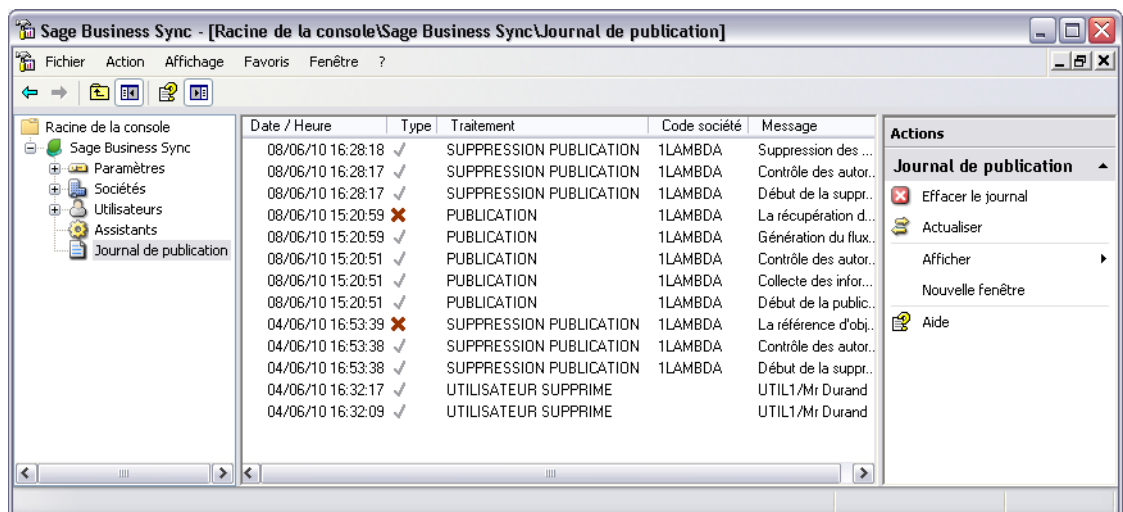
Sage Business Sync - [Racine de la console\Sage Business Sync\Journal de publication]

Fichier Action Affichage Favoris Fenêtre ?

Racine de la console
Sage Business Sync
Paramètres
Sociétés
Utilisateurs
Assistants
Journal de publication

| Date / Heure | Type | Traitement | Code société | Message |
|---|---|---|---|---|
| 08/06/10 16:28:18 | ✓ | SUPPRESSION PUBLICATION | 1LAMBDA | Suppression des ... |
| 08/06/10 16:28:17 | ✓ | SUPPRESSION PUBLICATION | 1LAMBDA | Contrôle des autor... |
| 08/06/10 16:28:17 | ✓ | SUPPRESSION PUBLICATION | 1LAMBDA | Début de la suppr... |
| 08/06/10 15:20:59 | ✗ | PUBLICATION | 1LAMBDA | La récupération d... |
| 08/06/10 15:20:59 | ✓ | PUBLICATION | 1LAMBDA | Génération du flux... |
| 08/06/10 15:20:51 | ✓ | PUBLICATION | 1LAMBDA | Contrôle des autor... |
| 08/06/10 15:20:51 | ✓ | PUBLICATION | 1LAMBDA | Collecte des infor... |
| 08/06/10 15:20:51 | ✓ | PUBLICATION | 1LAMBDA | Début de la public... |
| 04/06/10 16:53:39 | ✗ | SUPPRESSION PUBLICATION | 1LAMBDA | La référence d'obj... |
| 04/06/10 16:53:38 | ✓ | SUPPRESSION PUBLICATION | 1LAMBDA | Contrôle des autor... |
| 04/06/10 16:53:38 | ✓ | SUPPRESSION PUBLICATION | 1LAMBDA | Début de la suppr... |
| 04/06/10 16:32:17 | ✓ | UTILISATEUR SUPPRIME | | UTIL1/Mr Durand |
| 04/06/10 16:32:09 | ✓ | UTILISATEUR SUPPRIME | | UTIL1/Mr Durand |

Actions
Journal de publication
Effacer le journal
Actualiser
Afficher
Nouvelle fenêtre
Aide